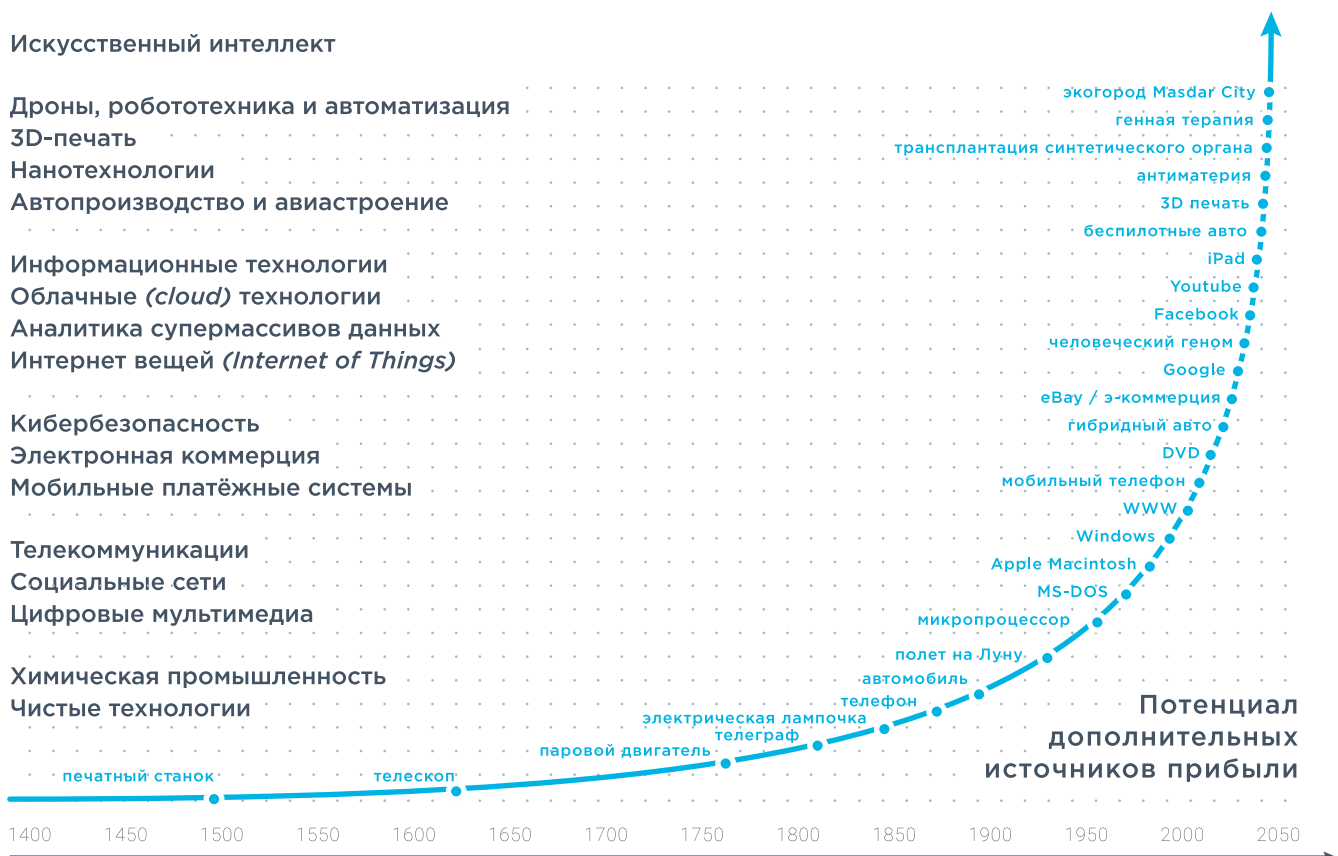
Искусственный интеллект

Дроны, робототехника и автоматизация
3D-печать
Нанотехнологии
Автопроизводство и авиастроение

Информационные технологии
Облачные *(cloud)* технологии
Аналитика супермассивов данных
Интернет вещей *(Internet of Things)*

Кибербезопасность
Электронная коммерция
Мобильные платёжные системы

Телекоммуникации
Социальные сети
Цифровые мультимедиа

Химическая промышленность
Чистые технологии

экогород Masdar City
генная терапия
трансплантация синтетического органа
антиматерия
3D печать
беспилотные авто
iPad
Youtube
Facebook
человеческий геном
Google
eBay / э-коммерция
гибридный авто
DVD
мобильный телефон
WWW
Windows
Apple Macintosh
MS-DOS
микропроцессор
полет на Луну
автомобиль
телефон
электрическая лампочка
телеграф
паровой двигатель
телескоп
печатный станок

Потенциал дополнительных источников прибыли

1400 1450 1500 1550 1600 1650 1700 1750 1800 1850 1900 1950 2000 2050